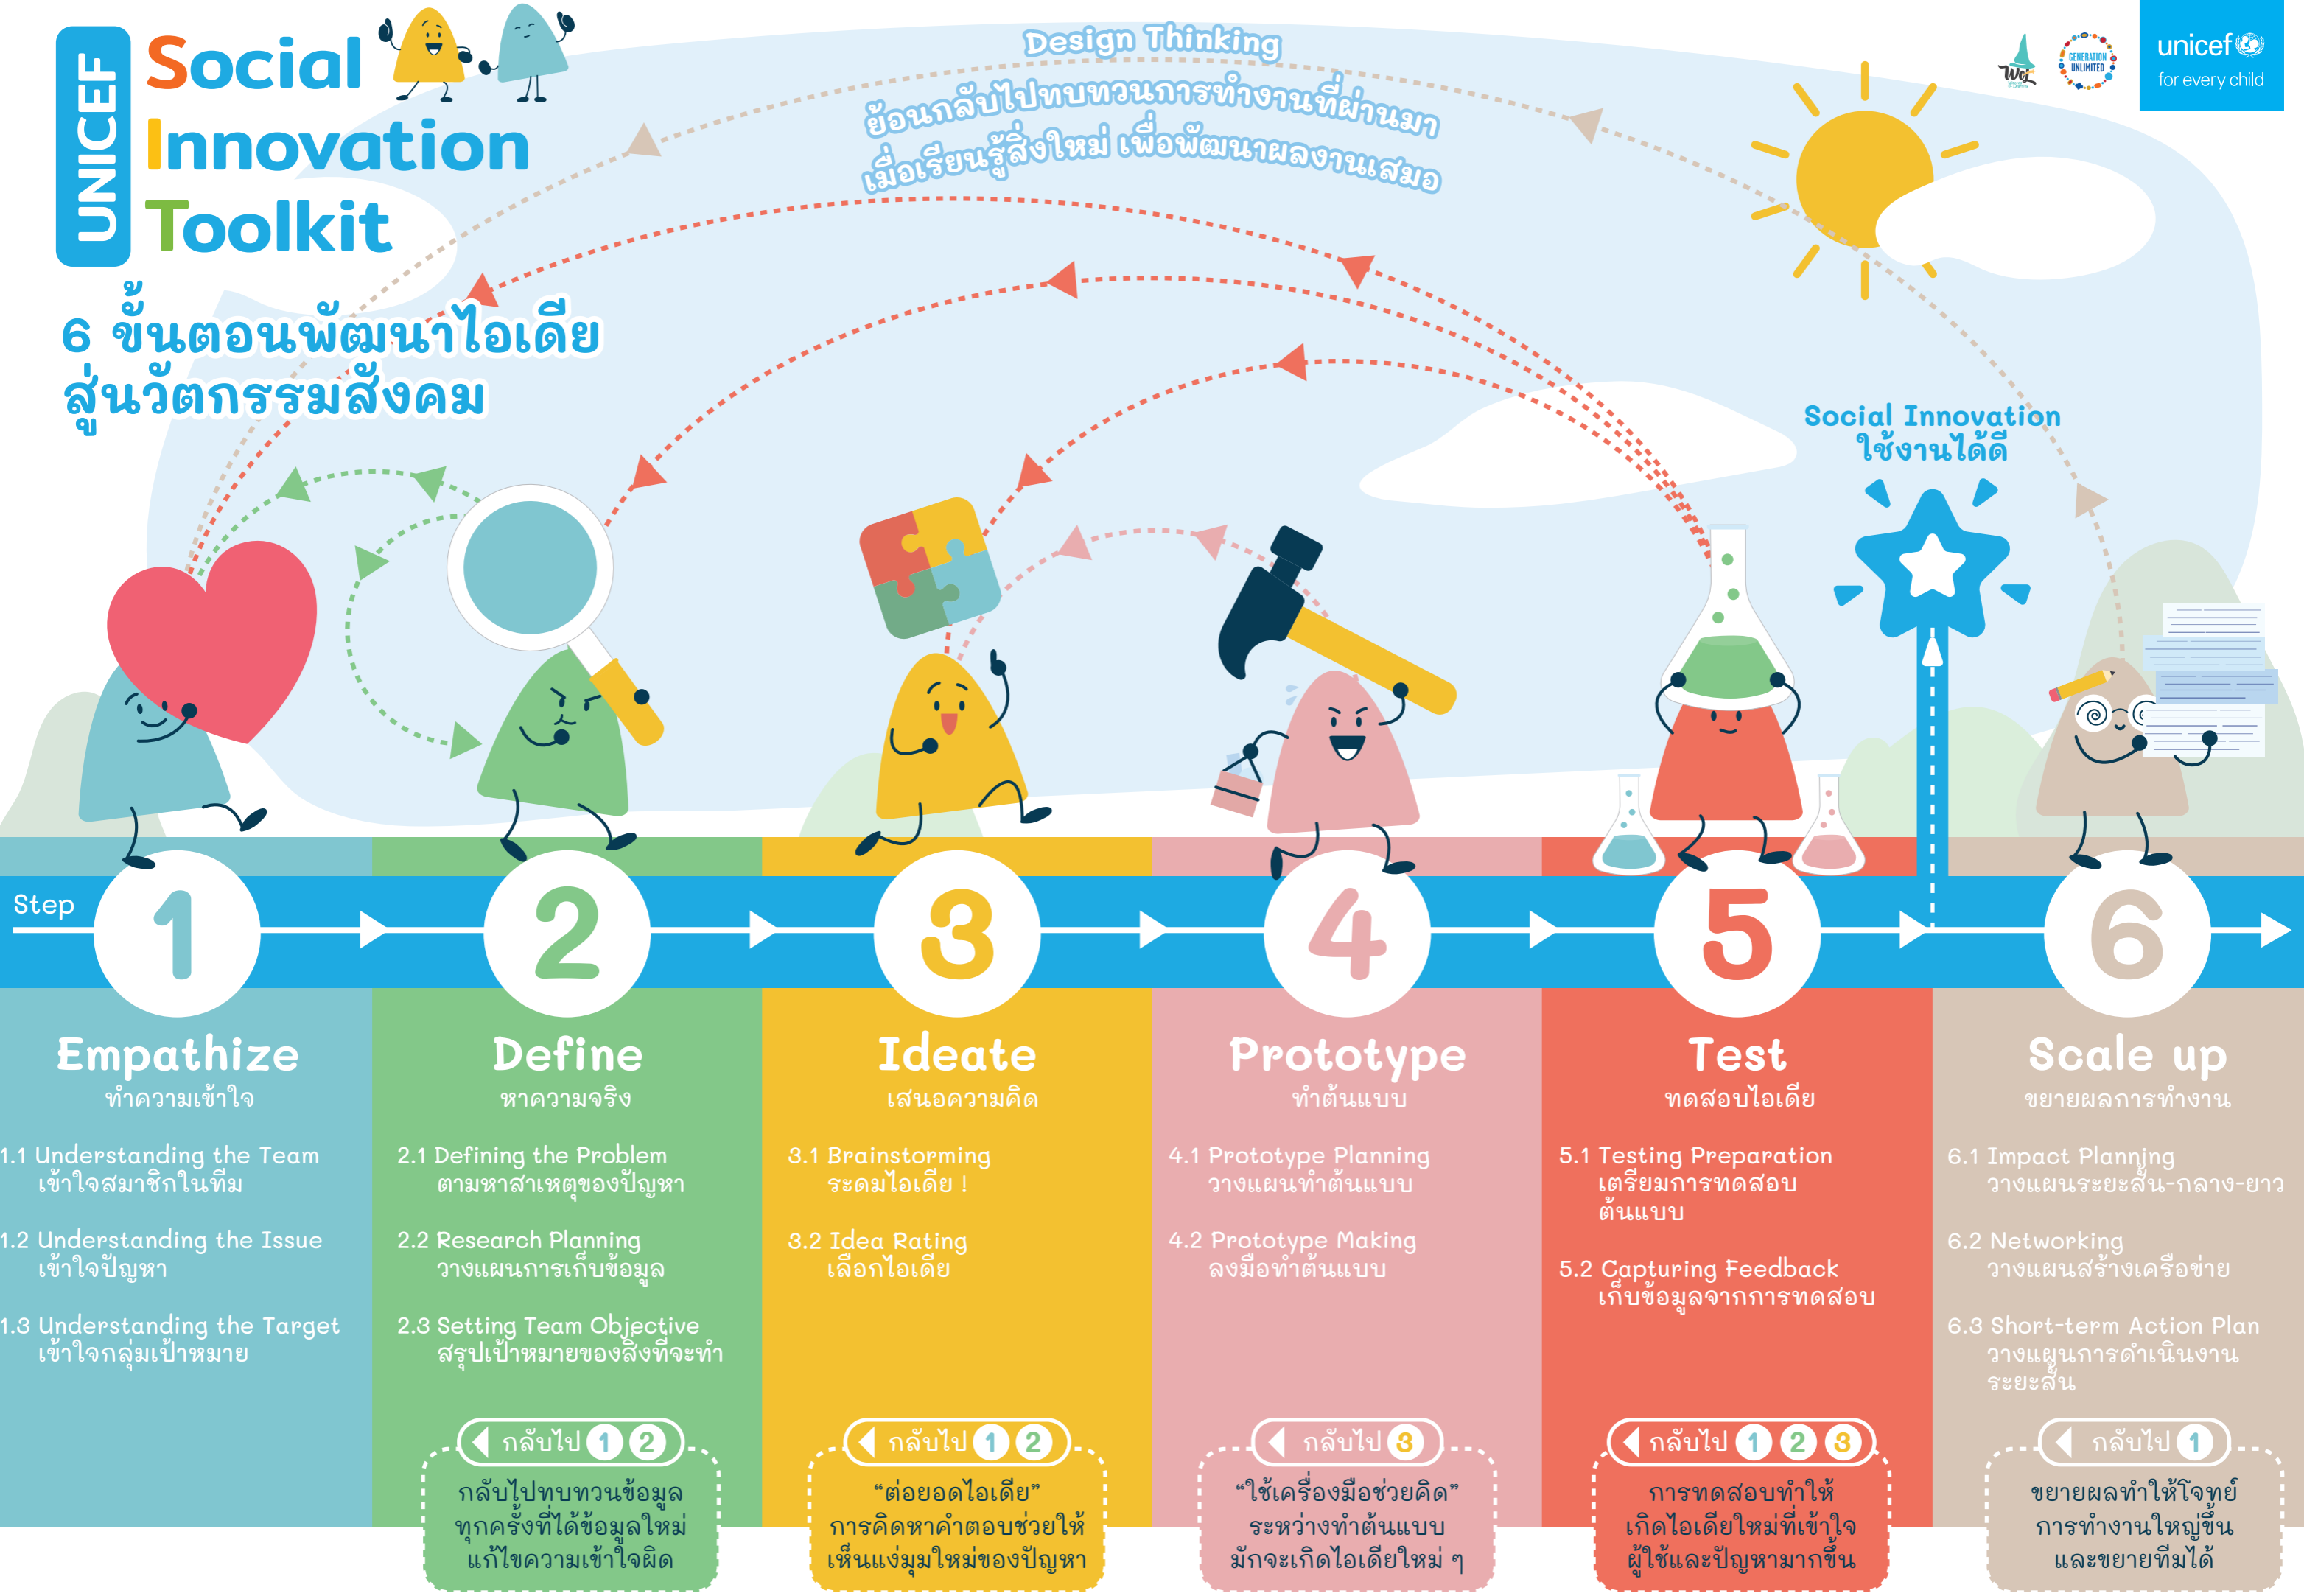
UNICEF Social Innovation Toolkit

6 ขั้นตอนพัฒนาไอเดีย สู่นวัตกรรมสังคม

Design Thinking
ย้อนกลับไปทบทวนการทำงานที่ผ่านมา เมื่อเรียนรู้สิ่งใหม่ เพื่อพัฒนาผลงานเสมอ

unicef for every child

GENERATION UNLIMITED

Social Innovation ใช้งานได้ดี

Step 1 2 3 4 5 6

Empathize
ทำความเข้าใจ
1.1 Understanding the Team
เข้าใจสมาชิกในทีม
1.2 Understanding the Issue
เข้าใจปัญหา
1.3 Understanding the Target
เข้าใจกลุ่มเป้าหมาย

Define
หาความจริง
2.1 Defining the Problem
ตามหาสาเหตุของปัญหา
2.2 Research Planning
วางแผนการเก็บข้อมูล
2.3 Setting Team Objective
สรุปเป้าหมายของสิ่งที่จะทำ
กลับไป 1 2
กลับไปทบทวนข้อมูล ทุกครั้งที่ได้ข้อมูลใหม่ แก้ไขความเข้าใจผิด

Ideate
เสนอความคิด
3.1 Brainstorming
ระดมไอเดีย !
3.2 Idea Rating
เลือกไอเดีย
กลับไป 1 2
“ต่อยอดไอเดีย” การคิดหาคำตอบช่วยให้เห็นแง่มุมใหม่ของปัญหา

Prototype
ทำต้นแบบ
4.1 Prototype Planning
วางแผนทำต้นแบบ
4.2 Prototype Making
ลงมือทำต้นแบบ
กลับไป 3
“ใช้เครื่องมือช่วยคิด” ระหว่างทำต้นแบบ มักจะเกิดไอเดียใหม่ ๆ

Test
ทดสอบไอเดีย
5.1 Testing Preparation
เตรียมการทดสอบต้นแบบ
5.2 Capturing Feedback
เก็บข้อมูลจากการทดสอบ
กลับไป 1 2 3
การทดสอบทำให้เกิดไอเดียใหม่ที่เข้าใจผู้ใช้และปัญหามากขึ้น

Scale up
ขยายผลการทำงาน
6.1 Impact Planning
วางแผนระยะสั้น-กลาง-ยาว
6.2 Networking
วางแผนสร้างเครือข่าย
6.3 Short-term Action Plan
วางแผนการดำเนินงานระยะสั้น
กลับไป 1
ขยายผลทำให้โจทย์การทำงานใหญ่ขึ้น และขยายทีมได้